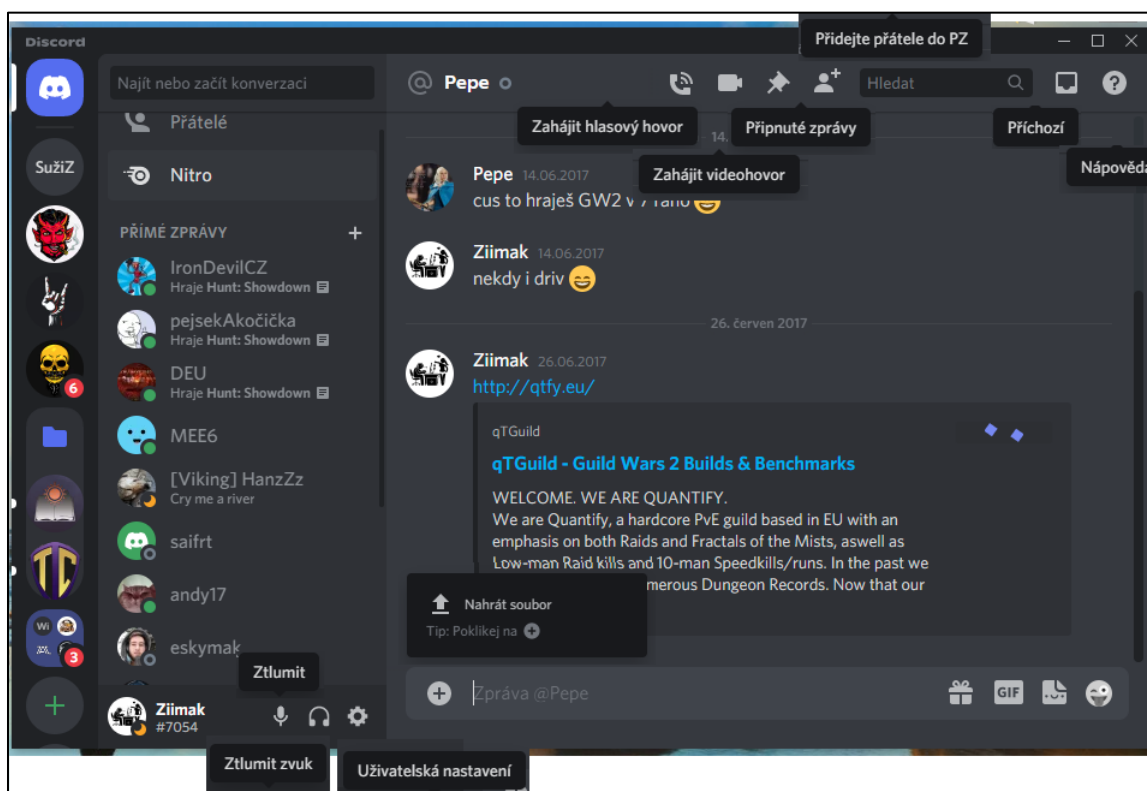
Discord

Přidejte přátele do PZ

Najít nebo začít konverzaci

@ Pepe

Hledat

Zahájit hlasový hovor

Připnuté zprávy

Příchozí

Nápověda

Zahájit videohovor

SužiZ

6

3

Přátelé

Nitro

PŘÍMÉ ZPRÁVY +

IronDevilCZ
Hraje Hunt: Showdown

pejsekAkočička
Hraje Hunt: Showdown

DEU
Hraje Hunt: Showdown

MEE6

[Viking] HanzZz
Cry me a river

saifrt

andy17

eskymak

Ztlumit

Ziimak
#7054

Ztlumit zvuk

Uživatelská nastavení

Pepe 14.06.2017
cus to hraješ GW2 v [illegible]

Ziimak 14.06.2017
nekdy i driv 😄

26. červen 2017

Ziimak 26.06.2017
http://qtfy.eu/

qTGuild

qTGuild - Guild Wars 2 Builds & Benchmarks

WELCOME. WE ARE QUANTIFY.
We are Quantify, a hardcore PvE guild based in EU with an emphasis on both Raids and Fractals of the Mists, aswell as Low-man Raid kills and 10-man Speedkills/runs. In the past we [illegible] merous Dungeon Records. Now that our

Nahrát soubor

Tip: Poklikej na

Zpráva @Pepe

GIF